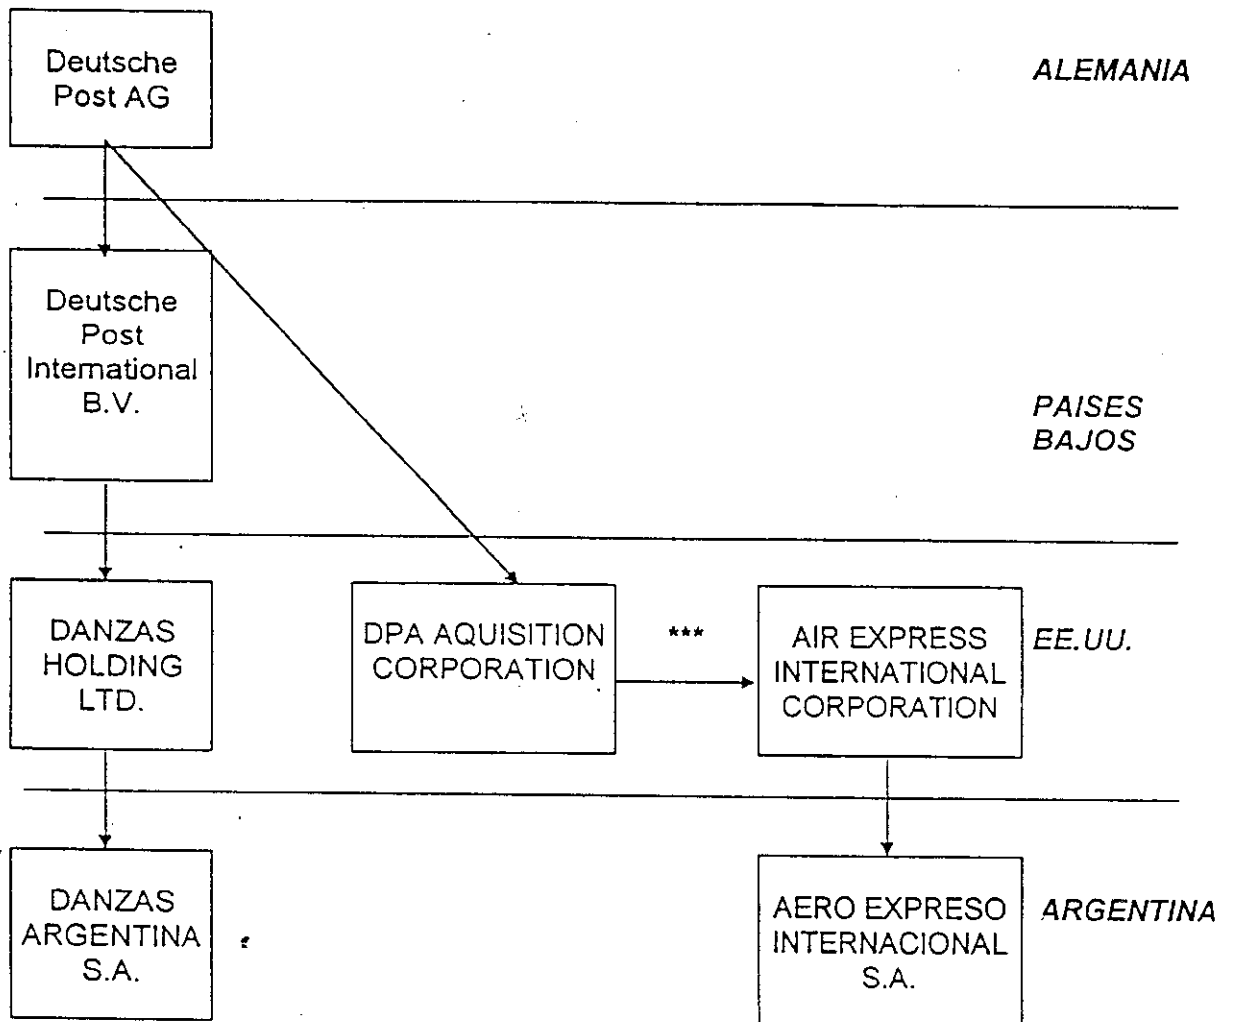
Deutsche Post AG

ALEMANIA

Deutsche Post Intemational B.V.

PAISES BAJOS

DANZAS HOLDING LTD.

DPA AQUISITION CORPORATION

***

AIR EXPRESS INTERNATIONAL CORPORATION

EE.UU.

DANZAS ARGENTINA S.A.

AERO EXPRESO INTERNACIONAL S.A.

ARGENTINA